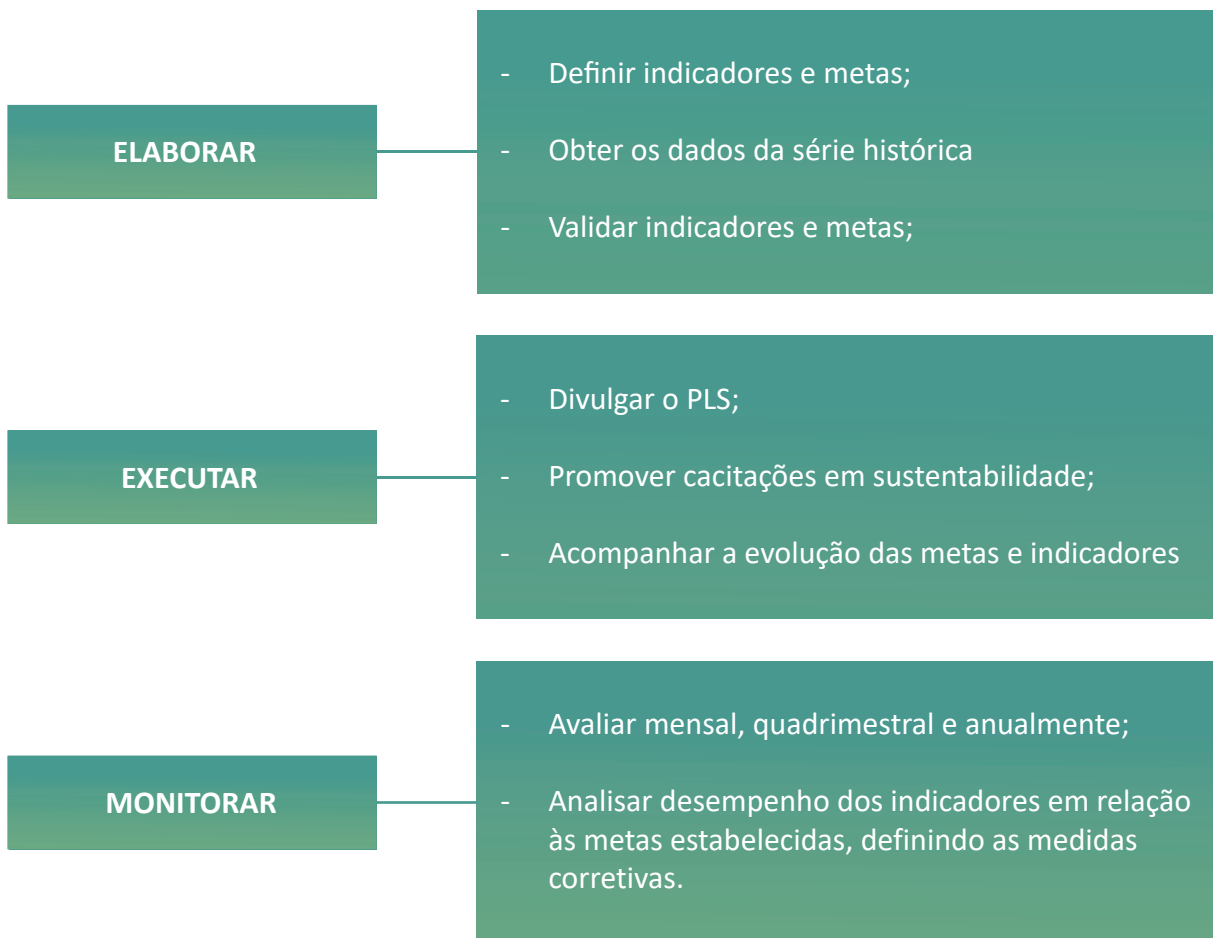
ELABORAR

- Definir indicadores e metas;
- Obter os dados da série histórica
- Validar indicadores e metas;

EXECUTAR

- Divulgar o PLS;
- Promover cacitações em sustentabilidade;
- Acompanhar a evolução das metas e indicadores

MONITORAR

- Avaliar mensal, quadrimestral e anualmente;
- Analisar desempenho dos indicadores em relação às metas estabelecidas, definindo as medidas corretivas.